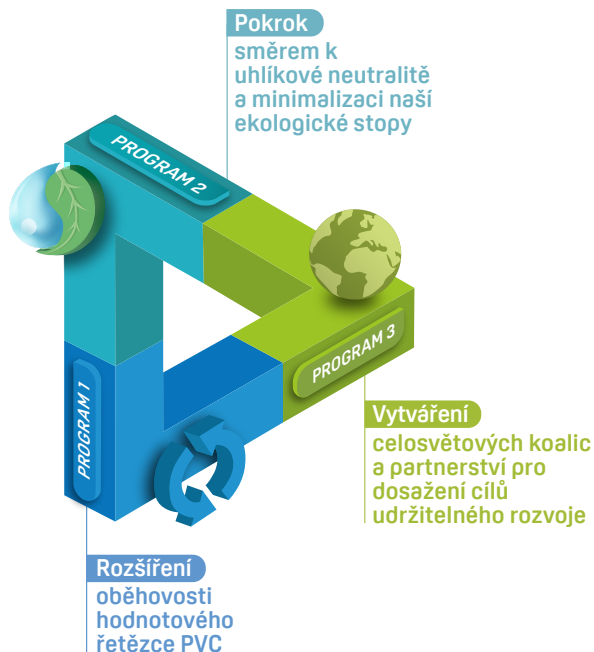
Pokrok
směrem k uhlíkové neutralitě a minimalizaci naší ekologické stopy

PROGRAM 2

PROGRAM 3

PROGRAM 1

Vytváření
celosvětových koalic a partnerství pro dosažení cílů udržitelného rozvoje

Rozšíření
oběhovosti hodnotového řetězce PVC